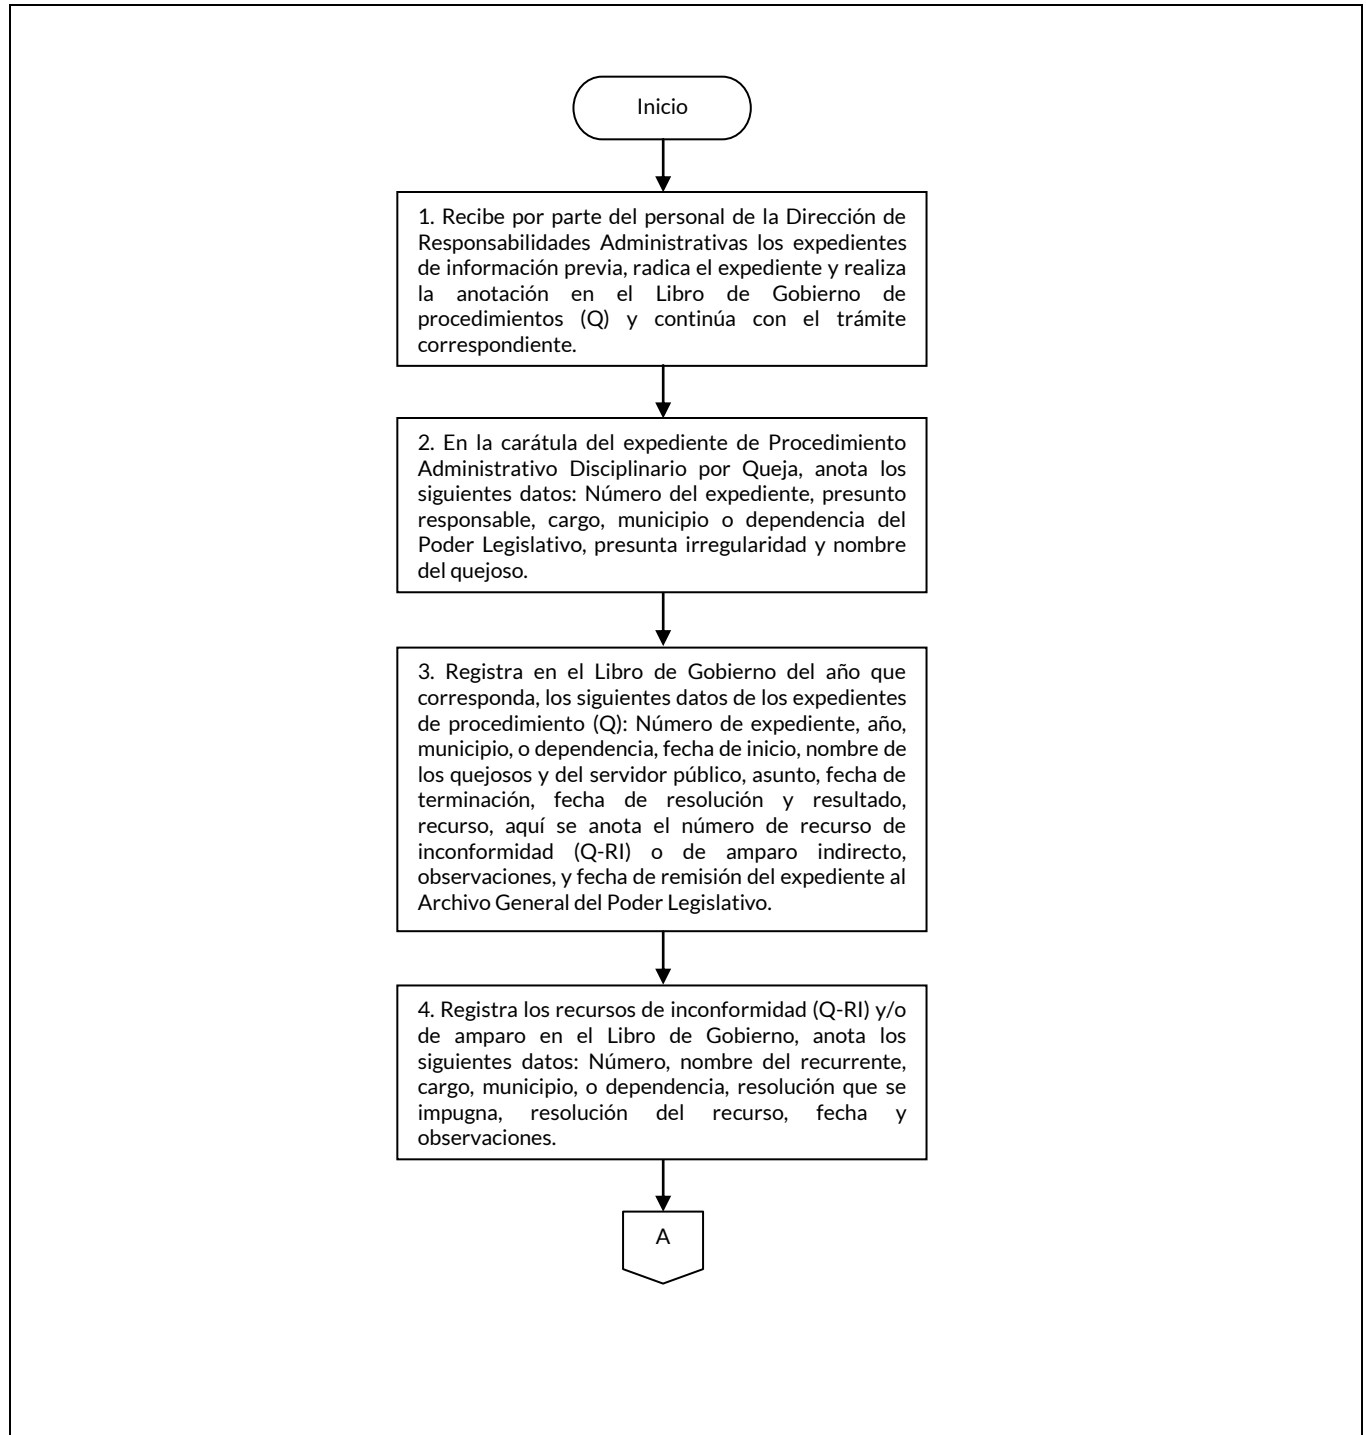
Inicio

1. Recibe por parte del personal de la Dirección de Responsabilidades Administrativas los expedientes de información previa, radica el expediente y realiza la anotación en el Libro de Gobierno de procedimientos (Q) y continúa con el trámite correspondiente.

2. En la carátula del expediente de Procedimiento Administrativo Disciplinario por Queja, anota los siguientes datos: Número del expediente, presunto responsable, cargo, municipio o dependencia del Poder Legislativo, presunta irregularidad y nombre del quejoso.

3. Registra en el Libro de Gobierno del año que corresponda, los siguientes datos de los expedientes de procedimiento (Q): Número de expediente, año, municipio, o dependencia, fecha de inicio, nombre de los quejosos y del servidor público, asunto, fecha de terminación, fecha de resolución y resultado, recurso, aquí se anota el número de recurso de inconformidad (Q-RI) o de amparo indirecto, observaciones, y fecha de remisión del expediente al Archivo General del Poder Legislativo.

4. Registra los recursos de inconformidad (Q-RI) y/o de amparo en el Libro de Gobierno, anota los siguientes datos: Número, nombre del recurrente, cargo, municipio, o dependencia, resolución que se impugna, resolución del recurso, fecha y observaciones.

A